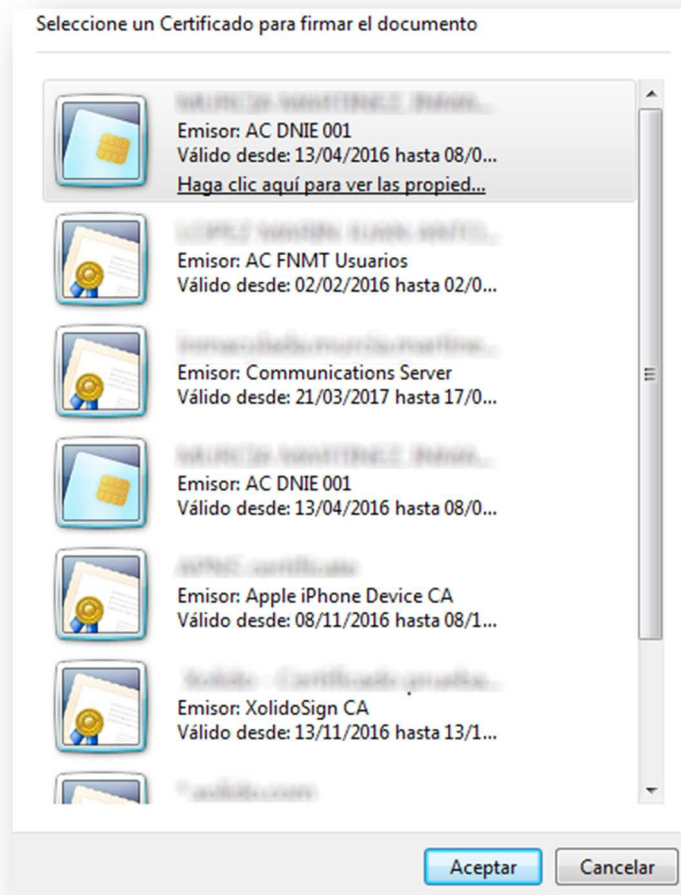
Seleccione un Certificado para firmar el documento

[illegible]
Emisor: AC DNIE 001
Válido desde: 13/04/2016 hasta 08/0...
Haga clic aquí para ver las propied...

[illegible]
Emisor: AC FNMT Usuarios
Válido desde: 02/02/2016 hasta 02/0...

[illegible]
Emisor: Communications Server
Válido desde: 21/03/2017 hasta 17/0...

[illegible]
Emisor: AC DNIE 001
Válido desde: 13/04/2016 hasta 08/0...

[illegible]
Emisor: Apple iPhone Device CA
Válido desde: 08/11/2016 hasta 08/1...

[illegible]
Emisor: XolidoSign CA
Válido desde: 13/11/2016 hasta 13/1...

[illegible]

Aceptar
Cancelar